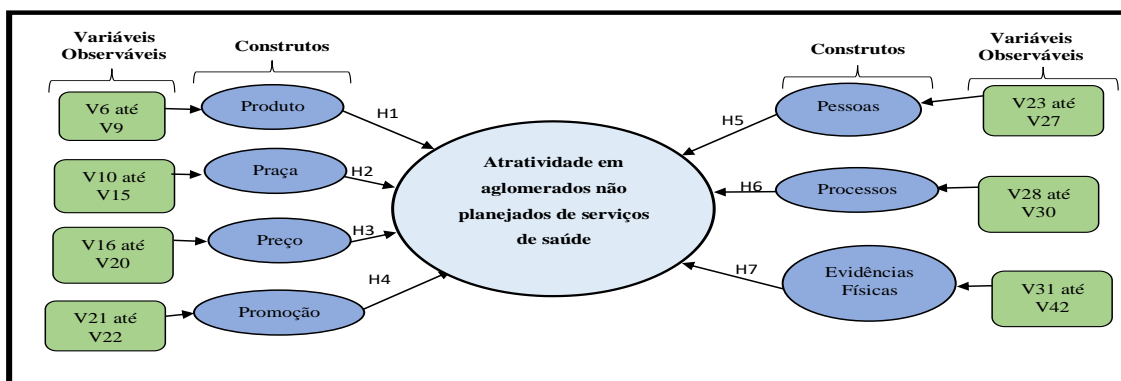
Variáveis Observáveis

Construtos

V6 até V9

Produto

H1

V10 até V15

Praça

H2

V16 até V20

Preço

H3

V21 até V22

Promoção

H4

Atratividade em aglomerados não planejados de serviços de saúde

Construtos

Variáveis Observáveis

Pessoas

V23 até V27

H5

H6

Processos

V28 até V30

H7

Evidências Físicas

V31 até V42